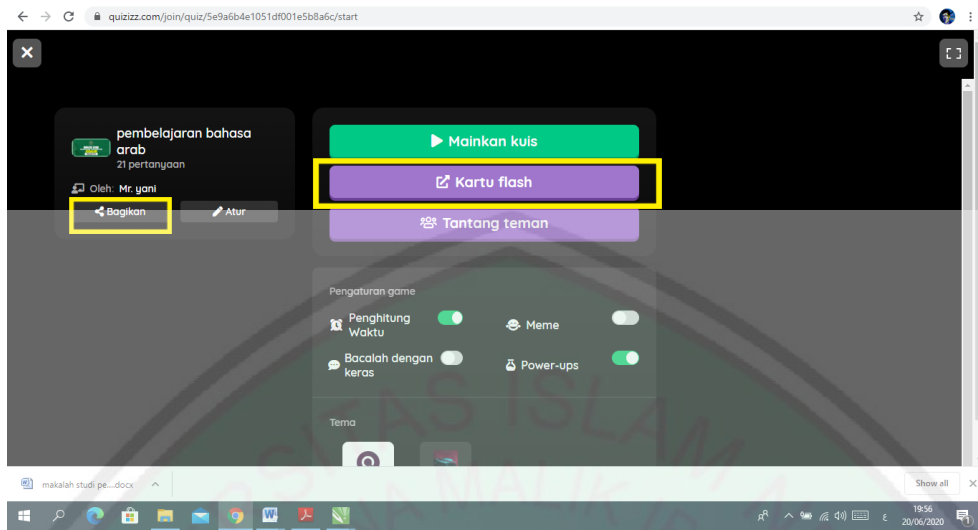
quizizz.com/join/quiz/5e9a6b4e1051df001e5b8a6c/start

pembelajaran bahasa arab
21 pertanyaan

Oleh: Mr. yani

Bagikan

Atur

Mainkan kuis

Kartu flash

Tantang teman

Pengaturan game

Penghitung Waktu

Meme

Bacalah dengan keras

Power-ups

Tema

makalah studi pe....docx

Show all

19:56
20/06/2020